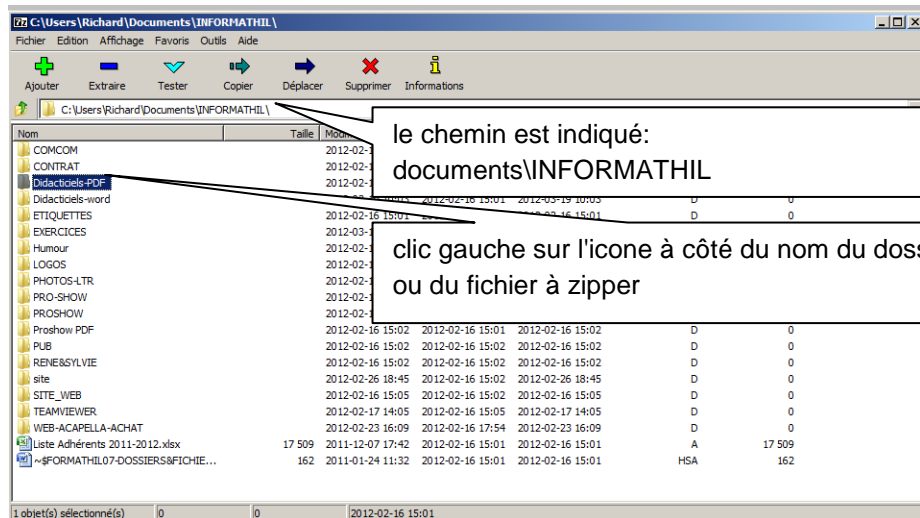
7z C:\Users\Richard\Documents\INFORMATHIL\

Fichier Edition Affichage Favoris Outils Aide

Ajouter Extraire Tester Copier Déplacer Supprimer Informations

C:\Users\Richard\Documents\INFORMATHIL\

| Nom | Taille | Modi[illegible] | | | | |
|---|---|---|---|---|---|---|
| COMCOM | | 2012-02-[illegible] | | | | |
| CONTRAT | | 2012-02-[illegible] | | | | |
| Didacticiels-PDF | | 2012-02-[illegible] | | | | |
| Didacticiels-word | | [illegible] | 2012-02-16 15:01 | 2012-03-19 10:03 | D | 0 |
| ETIQUETTES | | 2012-02-16 15:01 | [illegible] | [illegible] 15:01 | D | 0 |
| EXERCICES | | 2012-03-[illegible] | | | | |
| Humour | | 2012-02-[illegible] | | | | |
| LOGOS | | 2012-02-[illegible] | | | | |
| PHOTOS-LTR | | 2012-02-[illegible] | | | | |
| PRO-SHOW | | 2012-02-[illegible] | | | | |
| PROSHOW | | 2012-02-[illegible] | | | | |
| Proshow PDF | | 2012-02-16 15:02 | 2012-02-16 15:01 | 2012-02-16 15:02 | D | 0 |
| PUB | | 2012-02-16 15:02 | 2012-02-16 15:02 | 2012-02-16 15:02 | D | 0 |
| RENE&SYLVIE | | 2012-02-16 15:02 | 2012-02-16 15:02 | 2012-02-16 15:02 | D | 0 |
| site | | 2012-02-26 18:45 | 2012-02-16 15:02 | 2012-02-26 18:45 | D | 0 |
| SITE_WEB | | 2012-02-16 15:05 | 2012-02-16 15:02 | 2012-02-16 15:05 | D | 0 |
| TEAMVIEWER | | 2012-02-17 14:05 | 2012-02-16 15:05 | 2012-02-17 14:05 | D | 0 |
| WEB-ACAPELLA-ACHAT | | 2012-02-23 16:09 | 2012-02-16 17:54 | 2012-02-23 16:09 | D | 0 |
| Liste Adhérents 2011-2012.xlsx | 17 509 | 2011-12-07 17:42 | 2012-02-16 15:01 | 2012-02-16 15:01 | A | 17 509 |
| ~$FORMATHIL07-DOSSIERS&FICHIE... | 162 | 2011-01-24 11:32 | 2012-02-16 15:01 | 2012-02-16 15:01 | HSA | 162 |

le chemin est indiqué: documents\INFORMATHIL

clic gauche sur l'icone à côté du nom du doss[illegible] ou du fichier à zipper

1 objet(s) sélectionné(s) 0 0 2012-02-16 15:01